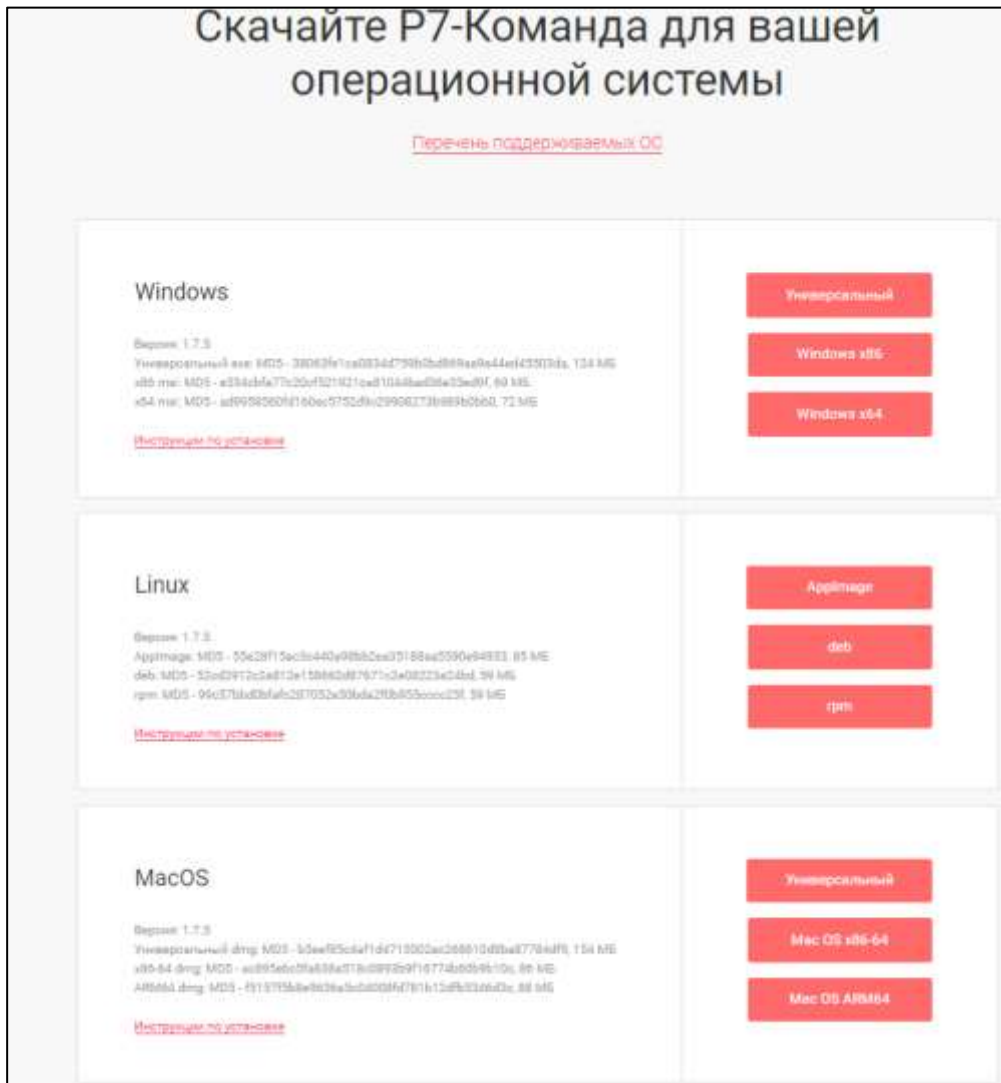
Скачайте Р7-Команда для вашей операционной системы

Перечень поддерживаемых ОС

Windows

Версия: 1.7.5
Универсальный exe: MD5 - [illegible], 124 МБ
x86 msi: MD5 - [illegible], 69 МБ
x64 msi: MD5 - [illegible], 72 МБ

Инструкция по установке

Универсальный

Windows x86

Windows x64

Linux

Версия: 1.7.5
AppImage: MD5 - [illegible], 85 МБ
deb: MD5 - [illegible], 59 МБ
rpm: MD5 - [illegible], 59 МБ

Инструкция по установке

AppImage

deb

rpm

MacOS

Версия: 1.7.5
Универсальный dmg: MD5 - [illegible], 154 МБ
x86-64 dmg: MD5 - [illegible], 86 МБ
ARM64 dmg: MD5 - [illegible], 88 МБ

Инструкция по установке

Универсальный

Mac OS x86-64

Mac OS ARM64